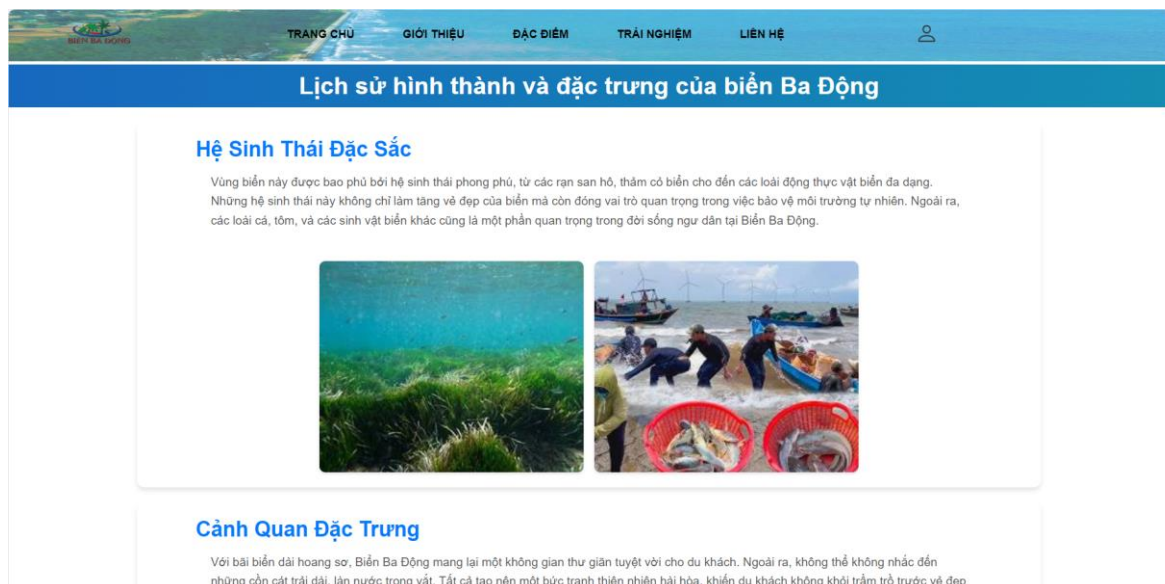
BIỂN BA ĐỘNG

TRANG CHỦ GIỚI THIỆU ĐẶC ĐIỂM TRẢI NGHIỆM LIÊN HỆ

Lịch sử hình thành và đặc trưng của biển Ba Động

Hệ Sinh Thái Đặc Sắc

Vùng biển này được bao phủ bởi hệ sinh thái phong phú, từ các rạn san hô, thảm cỏ biển cho đến các loài động thực vật biển đa dạng. Những hệ sinh thái này không chỉ làm tăng vẻ đẹp của biển mà còn đóng vai trò quan trọng trong việc bảo vệ môi trường tự nhiên. Ngoài ra, các loài cá, tôm, và các sinh vật biển khác cũng là một phần quan trọng trong đời sống ngư dân tại Biển Ba Động.

Cảnh Quan Đặc Trưng

Với bãi biển dài hoang sơ, Biển Ba Động mang lại một không gian thư giãn tuyệt vời cho du khách. Ngoài ra, không thể không nhắc đến những cồn cát trải dài, làn nước trong vắt. Tất cả tạo nên một bức tranh thiên nhiên hài hòa, khiến du khách không khỏi trầm trồ trước vẻ đẹp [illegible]